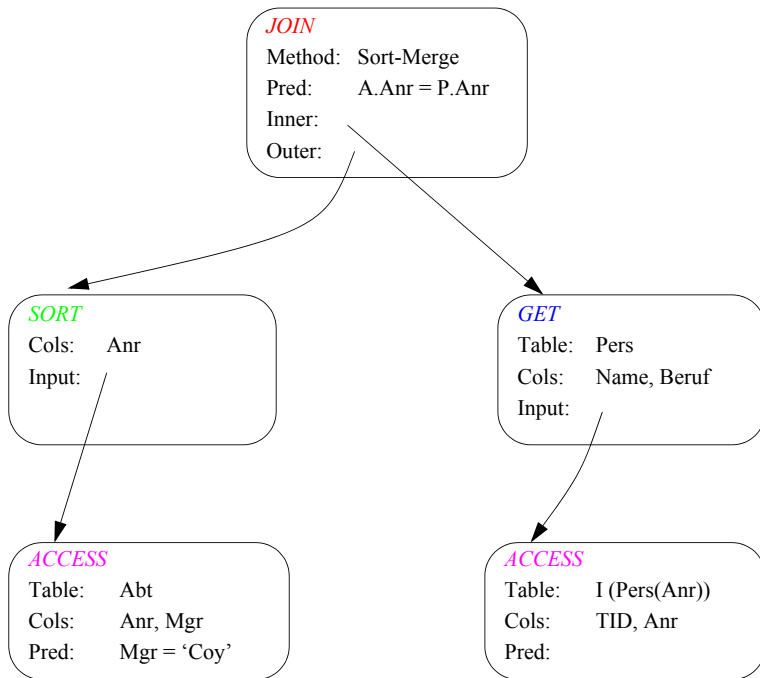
JOIN
Method: Sort-Merge
Pred: A.Anr = P.Anr
Inner:
Outer:

SORT
Cols: Anr
Input:

GET
Table: Pers
Cols: Name, Beruf
Input:

ACCESS
Table: Abt
Cols: Anr, Mgr
Pred: Mgr = ‘Coy’

ACCESS
Table: I (Pers(Anr))
Cols: TID, Anr
Pred: